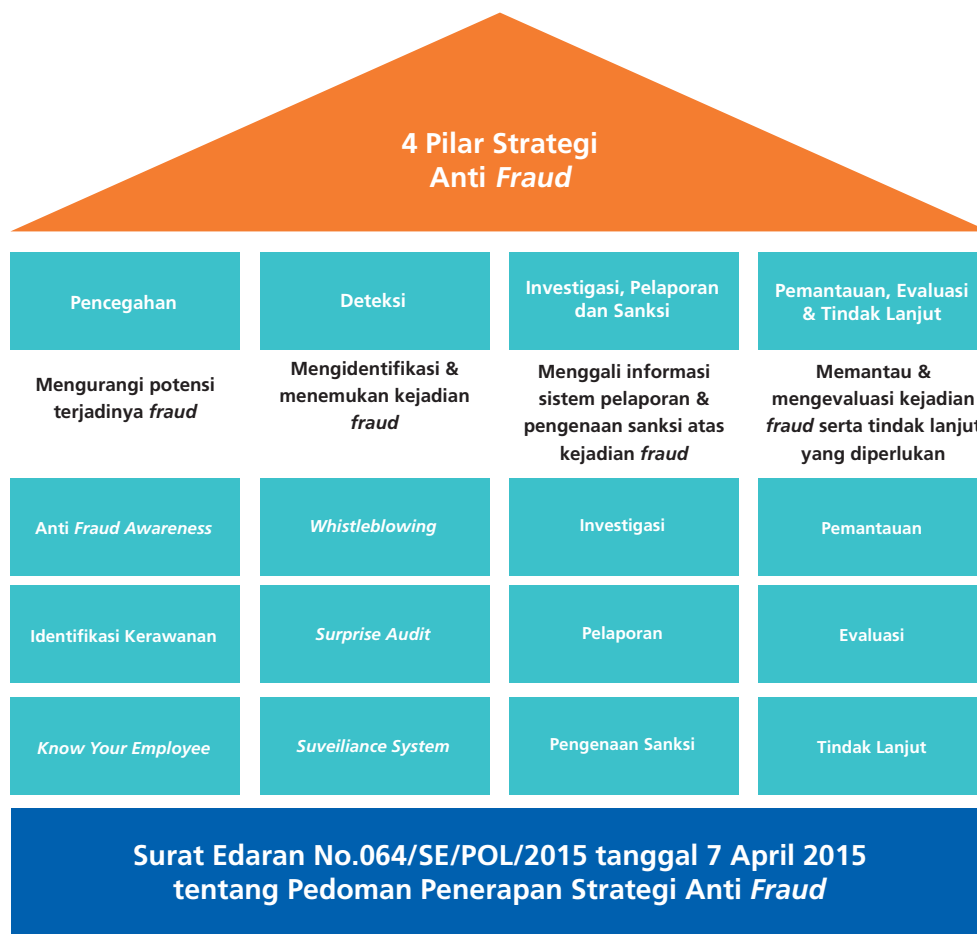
4 Pilar Strategi Anti Fraud

Pencegahan

Mengurangi potensi terjadinya fraud

Anti Fraud Awareness

Identifikasi Kerawanan

Know Your Employee

Deteksi

Mengidentifikasi & menemukan kejadian fraud

Whistleblowing

Surprise Audit

Suveiliance System

Investigasi, Pelaporan dan Sanksi

Menggali informasi sistem pelaporan & pengenaan sanksi atas kejadian fraud

Investigasi

Pelaporan

Pengenaan Sanksi

Pemantauan, Evaluasi & Tindak Lanjut

Memantau & mengevaluasi kejadian fraud serta tindak lanjut yang diperlukan

Pemantauan

Evaluasi

Tindak Lanjut

Surat Edaran No.064/SE/POL/2015 tanggal 7 April 2015 tentang Pedoman Penerapan Strategi Anti Fraud